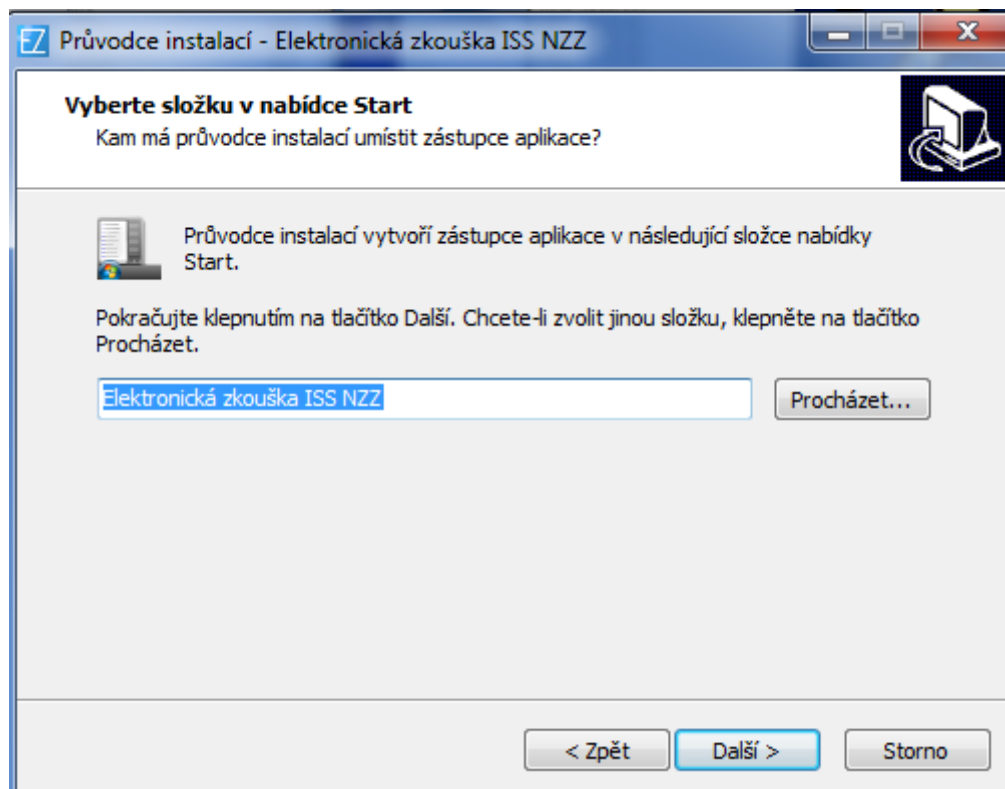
EZ Průvodce instalací - Elektronická zkouška ISS NZZ

Vyberte složku v nabídce Start
Kam má průvodce instalací umístit zástupce aplikace?

Průvodce instalací vytvoří zástupce aplikace v následující složce nabídky Start.

Pokračujte klepnutím na tlačítko Další. Chcete-li zvolit jinou složku, klepněte na tlačítko Procházet.

Elektronická zkouška ISS NZZ

Procházet...

< Zpět

Další >

Storno